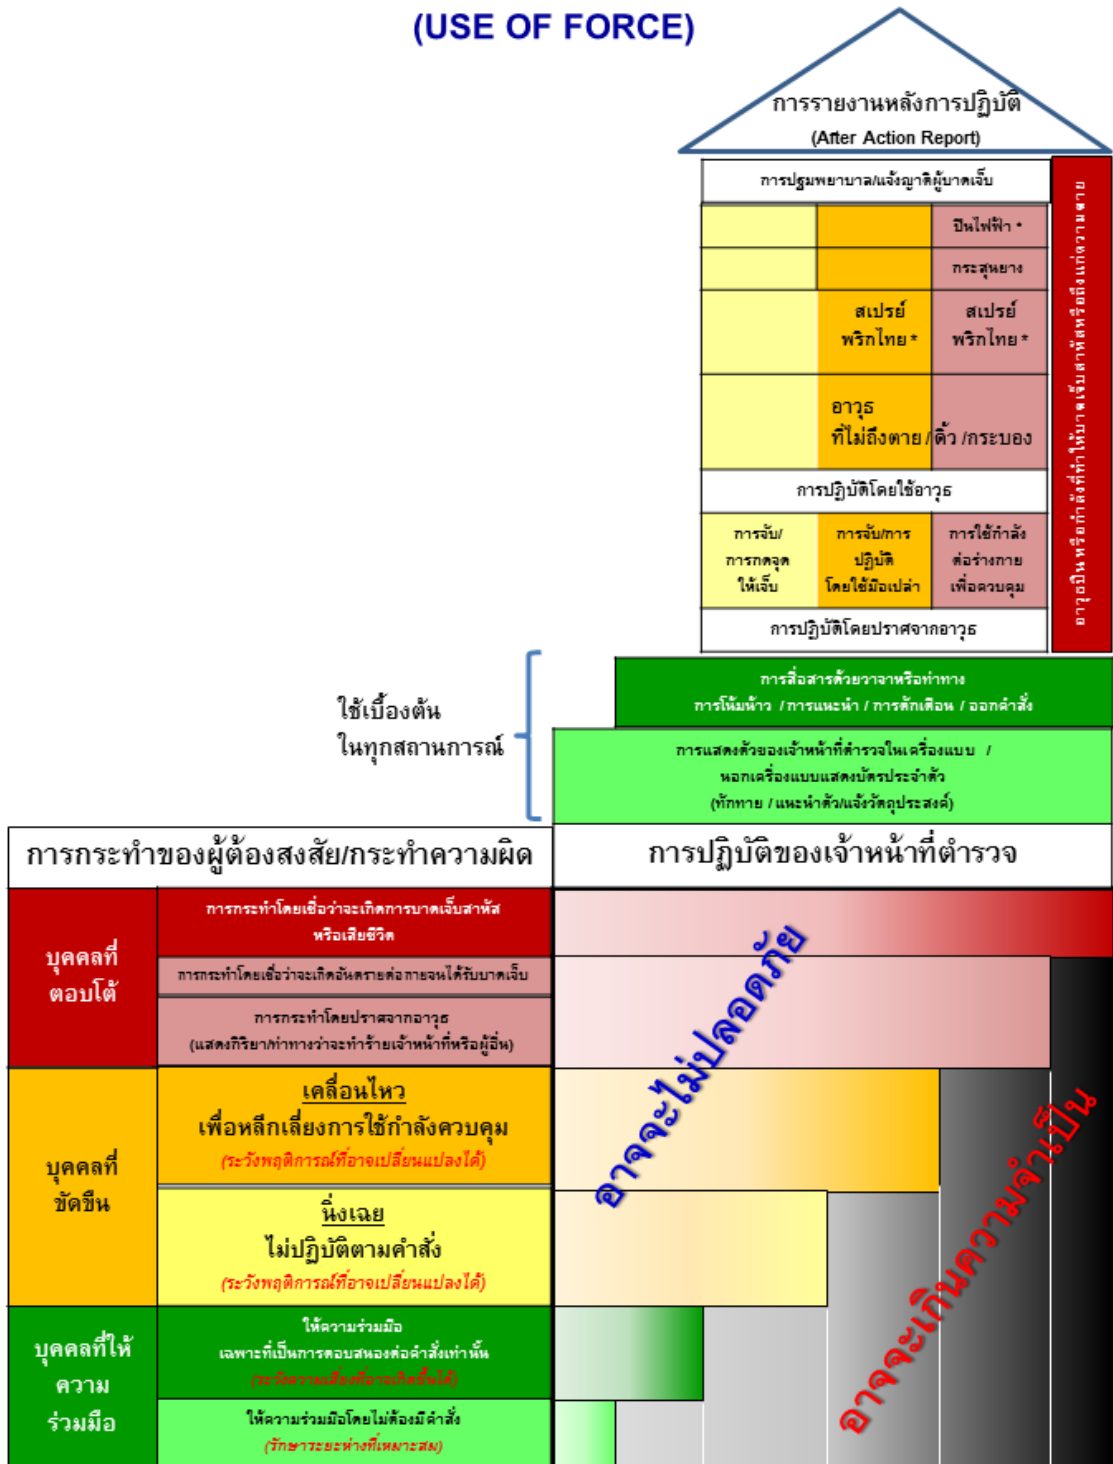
(USE OF FORCE)

การรายงานหลังการปฏิบัติ
(After Action Report)

การปฐมพยาบาล/แจ้งญาติผู้บาดเจ็บ

อาวุธปืนหรือกำลังที่ทำให้บาดเจ็บสาหัสหรือถึงแก่ความตาย

ปืนไฟฟ้า *

กระสุนยาง

สเปรย์พริกไทย *

สเปรย์พริกไทย *

อาวุธที่ไม่ถึงตาย / ติ้ว /กระบอง

การปฏิบัติโดยใช้อาวุธ

การจับ/การกดจุดให้เจ็บ

การจับ/การปฏิบัติโดยใช้มือเปล่า

การใช้กำลังต่อร่างกายเพื่อควบคุม

การปฏิบัติโดยปราศจากอาวุธ

ใช้เบื้องต้น
ในทุกสถานการณ์

การสื่อสารด้วยวาจาหรือท่าทาง
การโน้มน้าว / การแนะนำ / การตักเตือน / ออกคำสั่ง

การแสดงตัวของเจ้าหน้าที่ตำรวจในเครื่องแบบ /
นอกเครื่องแบบแสดงบัตรประจำตัว
(ทักทาย / แนะนำตัว/แจ้งวัตถุประสงค์)

| การกระทำของผู้ต้องสงสัย/กระทำความผิด | | การปฏิบัติของเจ้าหน้าที่ตำรวจ |
|---|---|---|
| บุคคลที่ตอบโต้ | การกระทำโดยเชื่อว่าจะเกิดการบาดเจ็บสาหัสหรือเสียชีวิต | |
| | การกระทำโดยเชื่อว่าจะเกิดอันตรายต่อกายจนได้รับบาดเจ็บ | |
| | การกระทำโดยปราศจากอาวุธ (แสดงกิริยา/ท่าทางว่าจะทำร้ายเจ้าหน้าที่หรือผู้อื่น) | |
| บุคคลที่ขัดขืน | เคลื่อนไหว เพื่อหลีกเลี่ยงการใช้กำลังควบคุม (ระวังพฤติการณ์ที่อาจเปลี่ยนแปลงได้) | |
| | นิ่งเฉย ไม่ปฏิบัติตามคำสั่ง (ระวังพฤติการณ์ที่อาจเปลี่ยนแปลงได้) | |
| บุคคลที่ให้ความร่วมมือ | ให้ความร่วมมือ เฉพาะที่เป็นการตอบสนองต่อคำสั่งเท่านั้น (ระวังความเสี่ยงที่อาจเกิดขึ้นได้) | |
| | ให้ความร่วมมือโดยไม่ต้องมีคำสั่ง (รักษาระยะห่างที่เหมาะสม) | |

อาจจะไม่ปลอดภัย

อาจจะเกินความจำเป็น